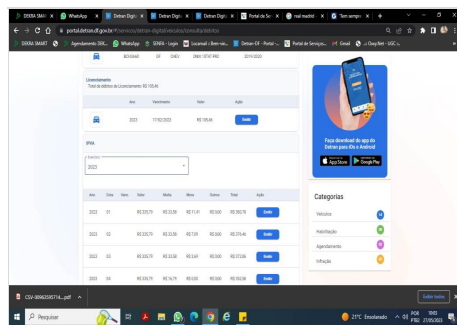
DEKRA SMAR | WhatsApp | Detran Digit | Detran Digit | Detran Digit | Portal de Se | real madrid | Tem sempr

portal.detran.df.gov.br/#/servicos/detran-digital/veiculos/consultaDebitos

DEKRA SMART | Agendamento DEK... | WhatsApp | SENHA - Login | Locamail - Bem-vin... | Detran-DF - Portal ... | Portal de Serviços... | Gmail | Chay Rett - UGC ...

Licenciamento
Total de débitos de Licenciamento: R$ 195,46

| | Ano | Vencimento | Valor | Ação |
|---|---|---|---|---|
| | 2023 | 17/02/2023 | R$ 195,46 | Emitir |

IPVA

Exercício
2023

| Ano | Cota | Venc. | Valor | Multa | Mora | Outros | Total | Ação |
|---|---|---|---|---|---|---|---|---|
| 2023 | 01 | | R$ 335,79 | R$ 33,58 | R$ 11,41 | R$ 0,00 | R$ 380,78 | Emitir |
| 2023 | 02 | | R$ 335,79 | R$ 33,58 | R$ 7,05 | R$ 0,00 | R$ 376,42 | Emitir |
| 2023 | 03 | | R$ 335,79 | R$ 33,58 | R$ 3,69 | R$ 0,00 | R$ 373,06 | Emitir |
| 2023 | 04 | | R$ 335,79 | R$ 16,79 | R$ 0,00 | R$ 0,00 | R$ 352,58 | Emitir |

Faça download do app do Detran para iOS e Android
App Store | Google Play

Categorias
Veículos
Habilitação
Agendamento
Infração

CSV-0066259571... .pdf

Exibir todos

Pesquisar

21°C Ensolarado
POR PTB2 10:43 27/05/2023